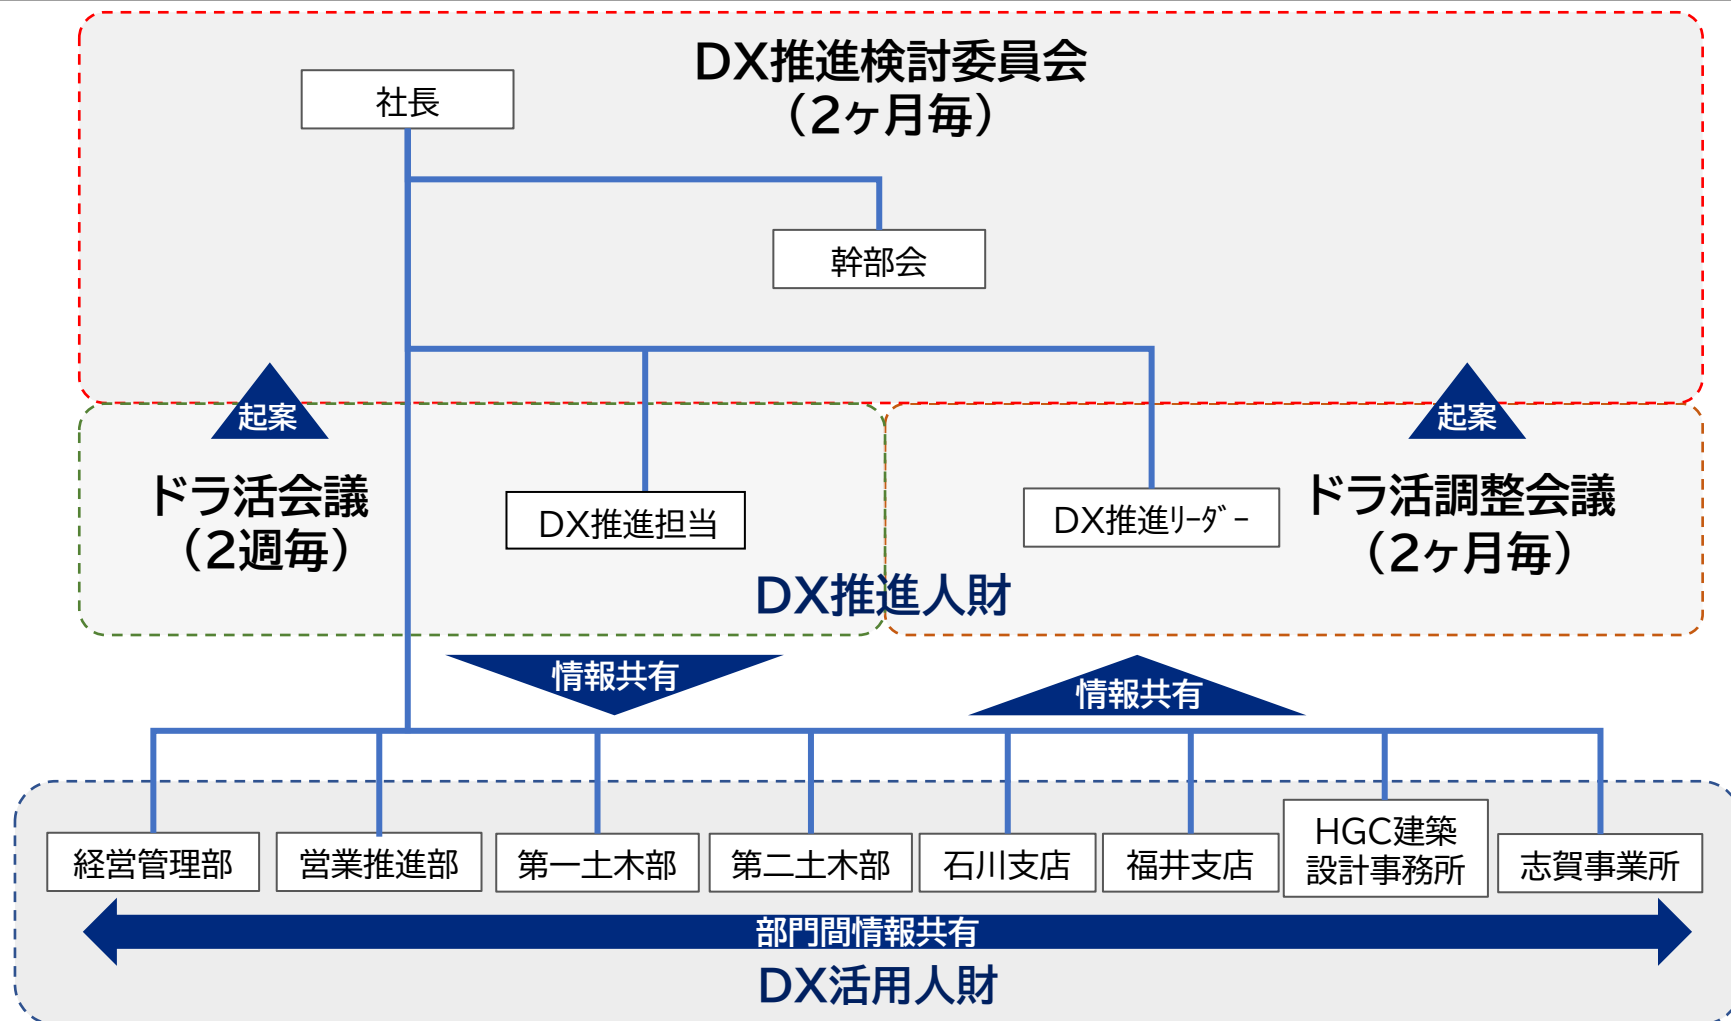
DX推進検討委員会
（2ヶ月毎）

社長

幹部会

起案

起案

ドラ活会議
（2週毎）

DX推進担当

DX推進ﾘｰﾀﾞｰ

ドラ活調整会議
（2ヶ月毎）

DX推進人財

情報共有

情報共有

経営管理部

営業推進部

第一土木部

第二土木部

石川支店

福井支店

HGC建築
設計事務所

志賀事業所

部門間情報共有

DX活用人財